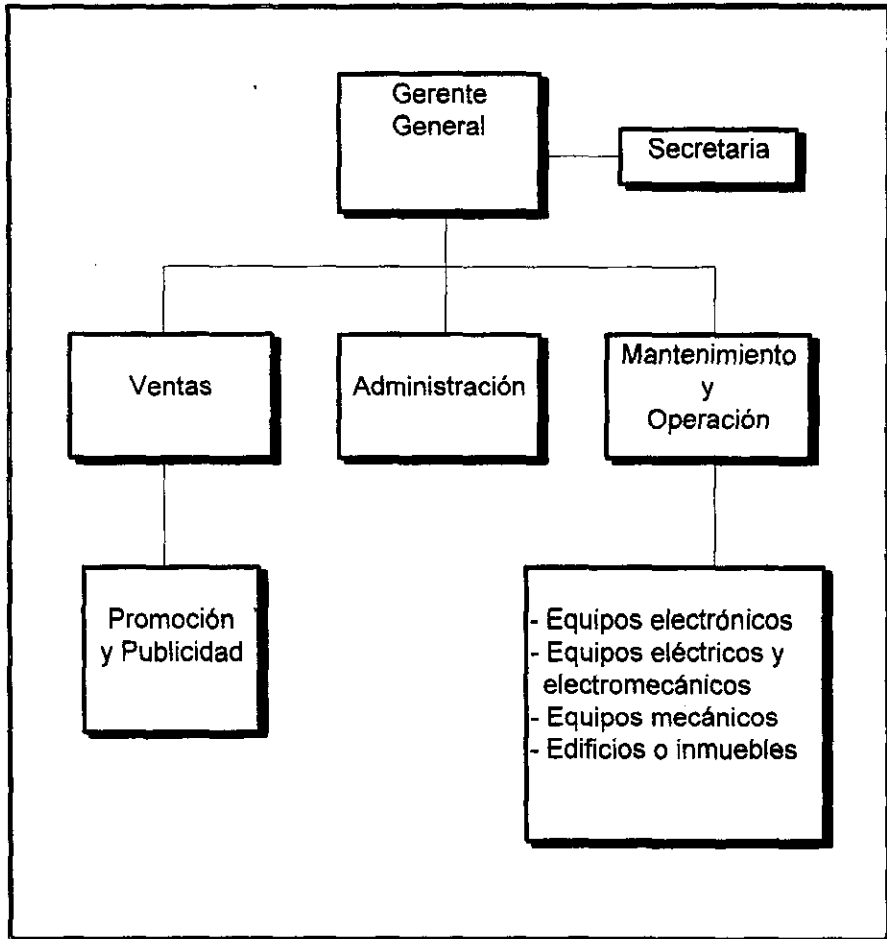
Gerente General

Secretaria

Ventas

Administración

Mantenimiento y Operación

Promoción y Publicidad

- Equipos electrónicos
- Equipos eléctricos y electromecánicos
- Equipos mecánicos
- Edificios o inmuebles